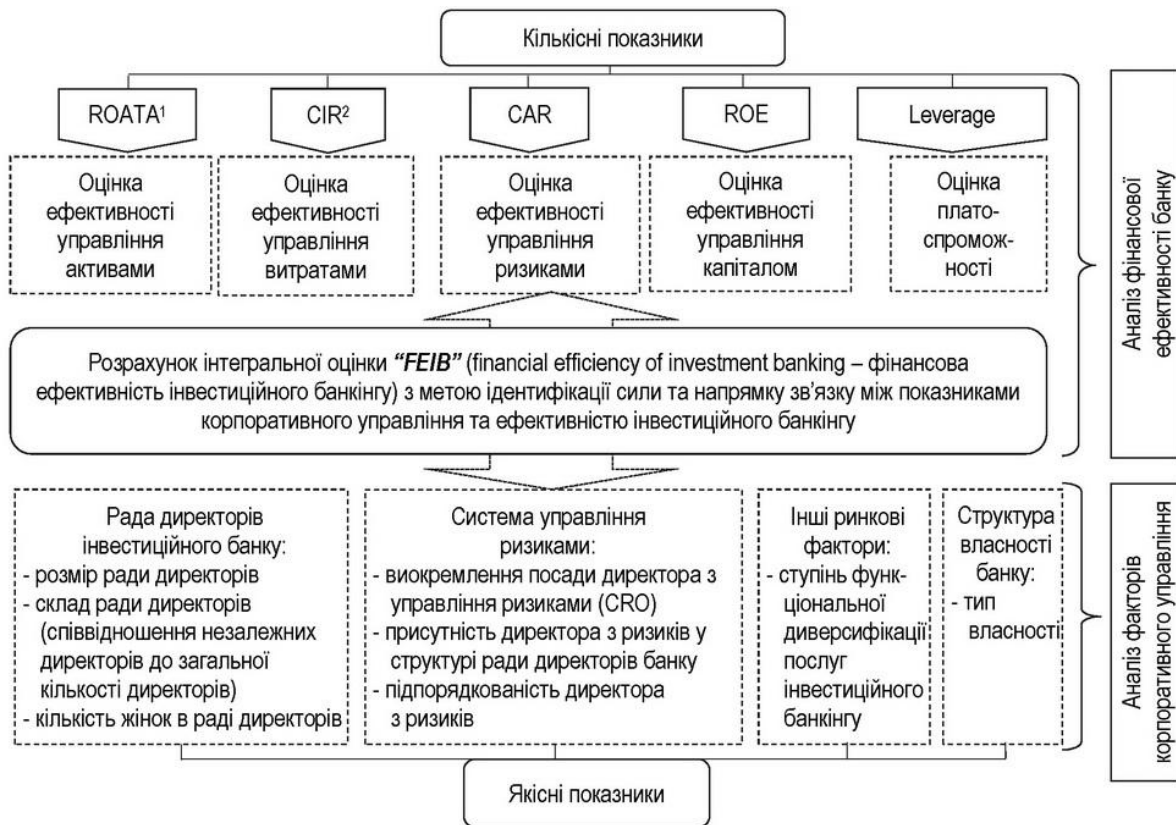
Кількісні показники

ROATA¹

CIR²

CAR

ROE

Leverage

Оцінка ефективності управління активами

Оцінка ефективності управління витратами

Оцінка ефективності управління ризиками

Оцінка ефективності управління капіталом

Оцінка платоспроможності

Аналіз фінансової ефективності банку

Розрахунок інтегральної оцінки ***"FEIB"*** (financial efficiency of investment banking – фінансова ефективність інвестиційного банкінгу) з метою ідентифікації сили та напрямку зв'язку між показниками корпоративного управління та ефективністю інвестиційного банкінгу

Рада директорів інвестиційного банку:
- розмір ради директорів
- склад ради директорів (співвідношення незалежних директорів до загальної кількості директорів)
- кількість жінок в раді директорів

Система управління ризиками:
- виокремлення посади директора з управління ризиками (CRO)
- присутність директора з ризиків у структурі ради директорів банку
- підпорядкованість директора з ризиків

Інші ринкові фактори:
- ступінь функціональної диверсифікації послуг інвестиційного банкінгу

Структура власності банку:
- тип власності

Аналіз факторів корпоративного управління

Якісні показники